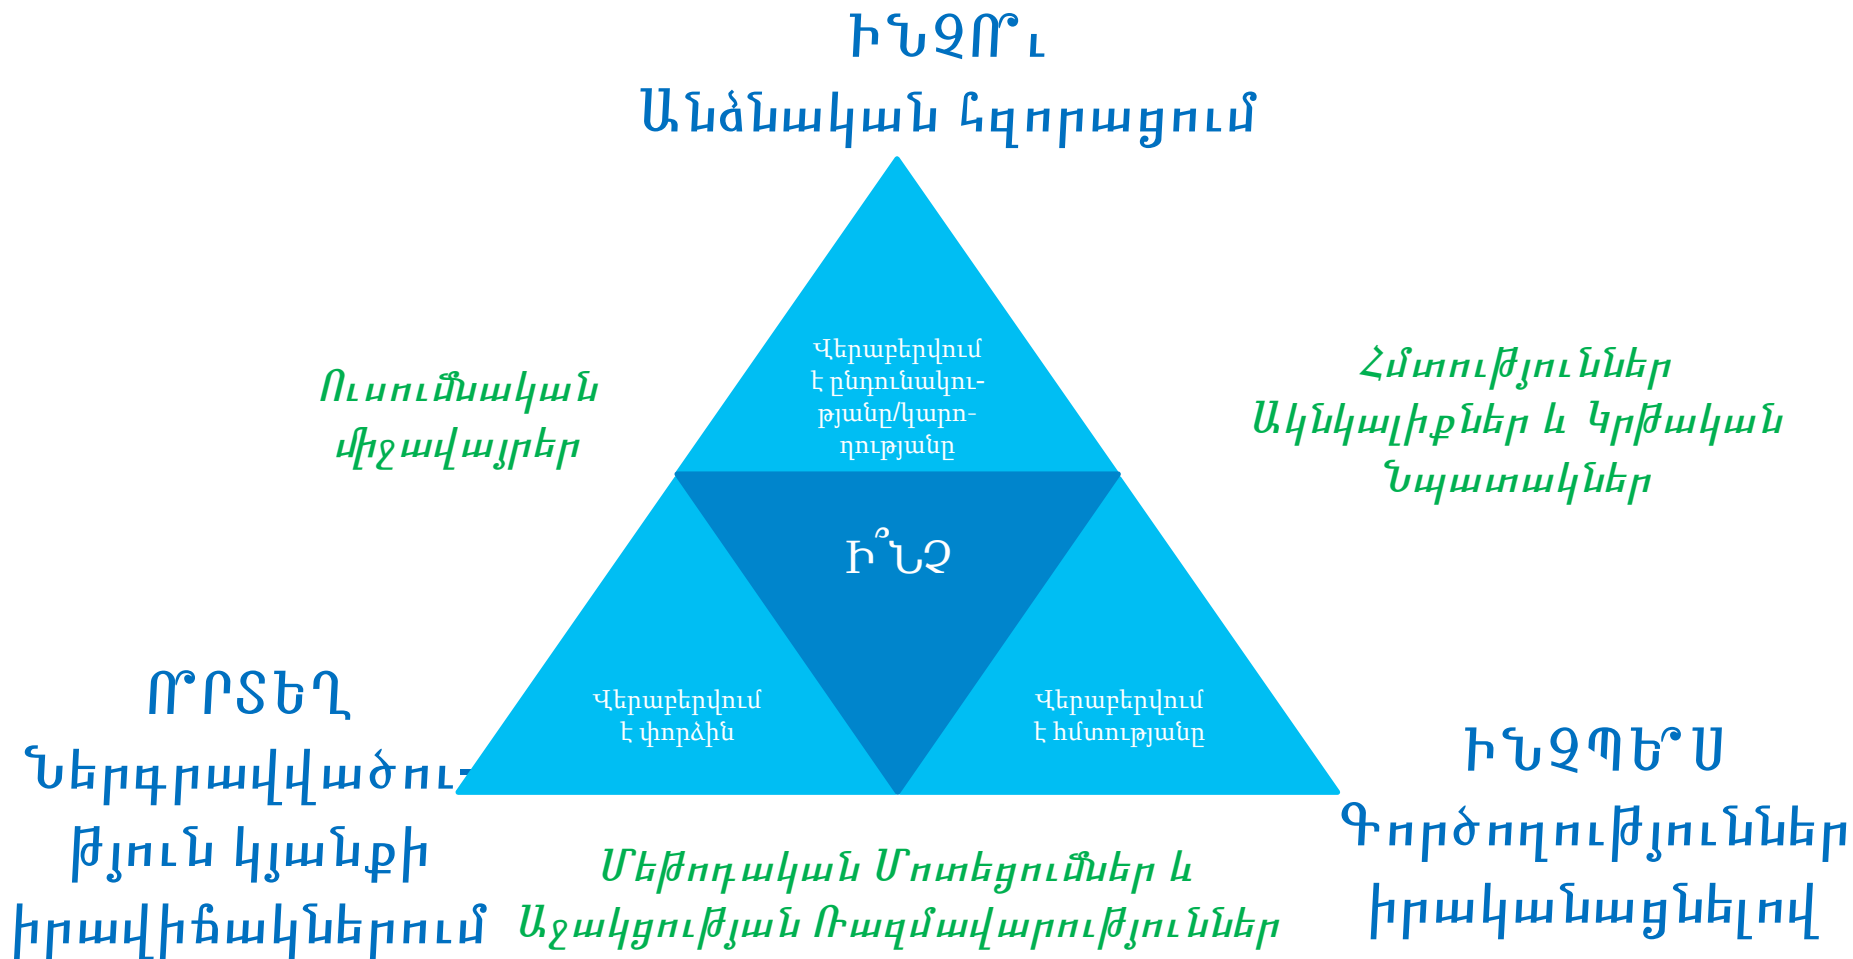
ԻՆՉՈ՞Ւ
Անձնական հզորացում

Վերաբերվում է ընդունակությանը/կարողությանը

Ուսումնական միջավայրեր

Հմտություններ
Ակնկալիքներ և Կրթական
Նպատակներ

Ի՞ՆՉ

ՈՐՏԵՂ
Ներգրավվածություն կյանքի իրավիճակներում

Վերաբերվում է փորձին

Վերաբերվում է հմտությանը

ԻՆՉՊԵ՞Ս
Գործողություններ իրականացնելով

Մեթոդական Մոտեցումներ և
Աջակցության Ռազմավարություններ